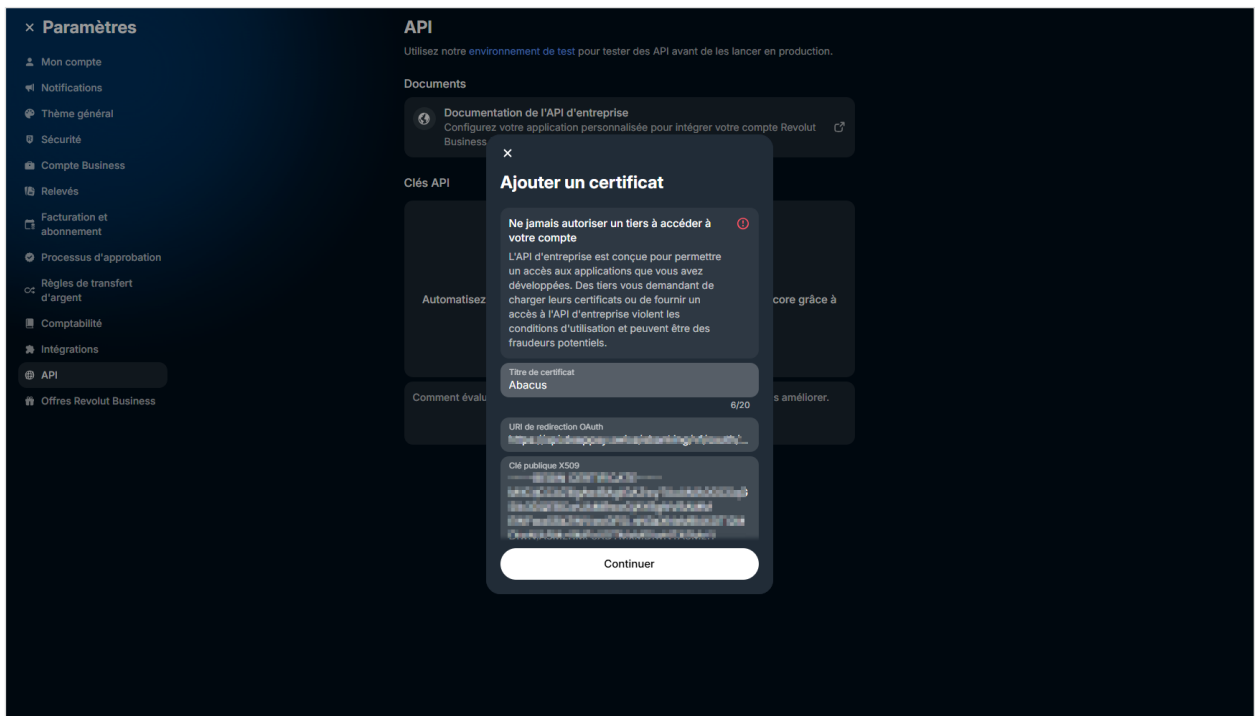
× Paramètres

Mon compte
Notifications
Thème général
Sécurité
Compte Business
Relevés
Facturation et abonnement
Processus d'approbation
Règles de transfert d'argent
Comptabilité
Intégrations
API
Offres Revolut Business

API

Utilisez notre environnement de test pour tester des API avant de les lancer en production.

Documents

Documentation de l'API d'entreprise
Configurez votre application personnalisée pour intégrer votre compte Revolut Business

Clés API

Automatisez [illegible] core grâce à

Comment évalu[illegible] s améliorer.

×

Ajouter un certificat

Ne jamais autoriser un tiers à accéder à votre compte

L'API d'entreprise est conçue pour permettre un accès aux applications que vous avez développées. Des tiers vous demandant de charger leurs certificats ou de fournir un accès à l'API d'entreprise violent les conditions d'utilisation et peuvent être des fraudeurs potentiels.

Titre de certificat
Abacus
6/20

URI de redirection OAuth
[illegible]

Clé publique X509
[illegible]

Continuer